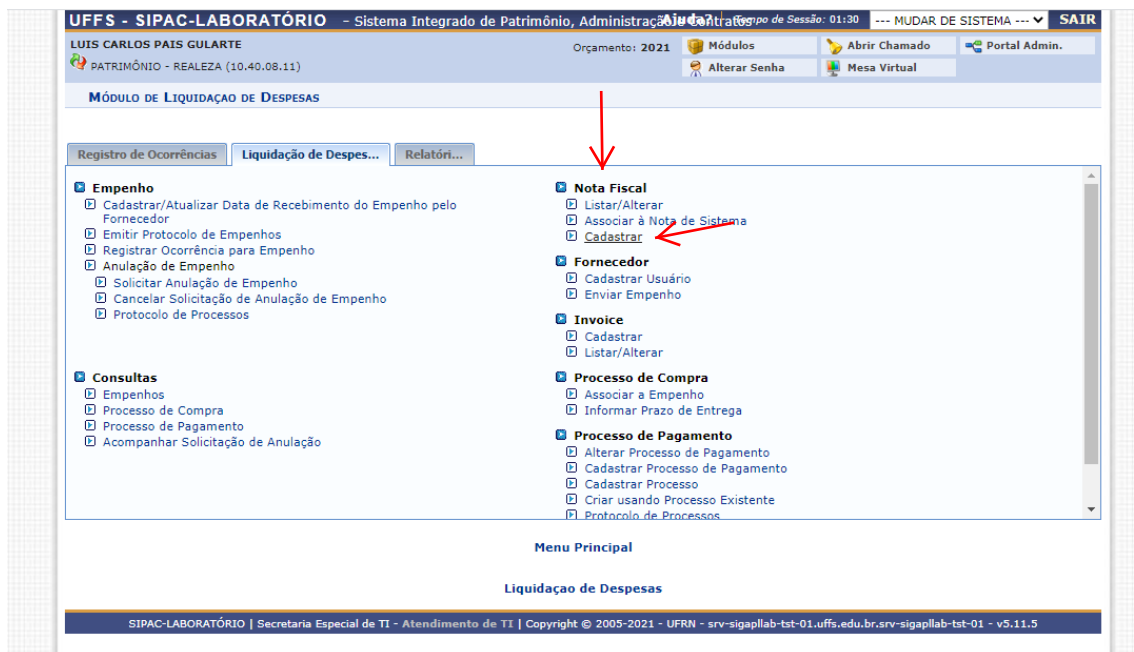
UFFS - SIPAC-LABORATÓRIO - Sistema Integrado de Patrimônio, Administração e Contratos Ajuda? Tempo de Sessão: 01:30 --- MUDAR DE SISTEMA --- SAIR

LUIS CARLOS PAIS GULARTE
PATRIMÔNIO - REALEZA (10.40.08.11)

Orçamento: 2021 Módulos Abrir Chamado Portal Admin.
Alterar Senha Mesa Virtual

MÓDULO DE LIQUIDAÇAO DE DESPESAS

Registro de Ocorrências | Liquidação de Despes... | Relatóri...

Empenho
Cadastrar/Atualizar Data de Recebimento do Empenho pelo Fornecedor
Emitir Protocolo de Empenhos
Registrar Ocorrência para Empenho
Anulação de Empenho
Solicitar Anulação de Empenho
Cancelar Solicitação de Anulação de Empenho
Protocolo de Processos

Consultas
Empenhos
Processo de Compra
Processo de Pagamento
Acompanhar Solicitação de Anulação

Nota Fiscal
Listar/Alterar
Associar à Nota de Sistema
Cadastrar

Fornecedor
Cadastrar Usuário
Enviar Empenho

Invoice
Cadastrar
Listar/Alterar

Processo de Compra
Associar a Empenho
Informar Prazo de Entrega

Processo de Pagamento
Alterar Processo de Pagamento
Cadastrar Processo de Pagamento
Cadastrar Processo
Criar usando Processo Existente
Protocolo de Processos

Menu Principal

Liquidaçao de Despesas

SIPAC-LABORATÓRIO | Secretaria Especial de TI - Atendimento de TI | Copyright © 2005-2021 - UFRN - srv-sigapllab-tst-01.uffs.edu.br.srv-sigapllab-tst-01 - v5.11.5